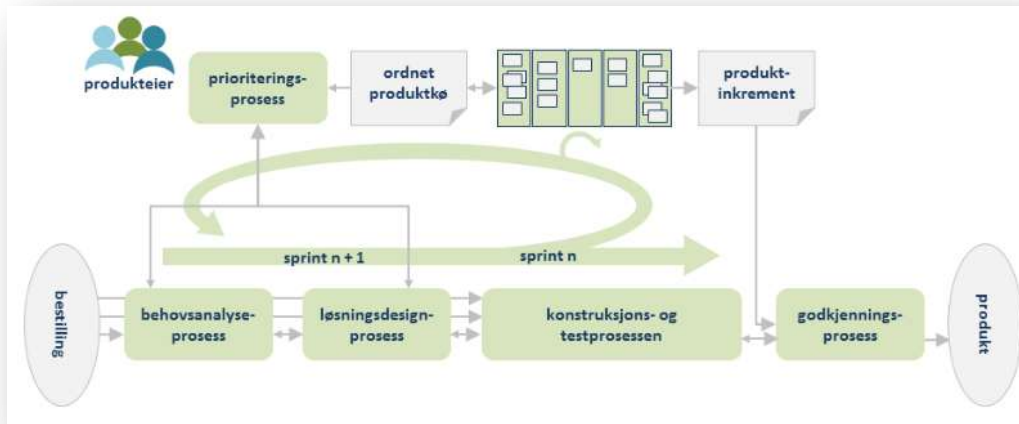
produkteier

prioriterings-prosess

ordnet produktkø

produkt-inkrement

sprint n + 1

sprint n

bestilling

behovsanalyse-prosess

løsningsdesign-prosess

konstruksjons- og testprosessen

godkjennings-prosess

produkt